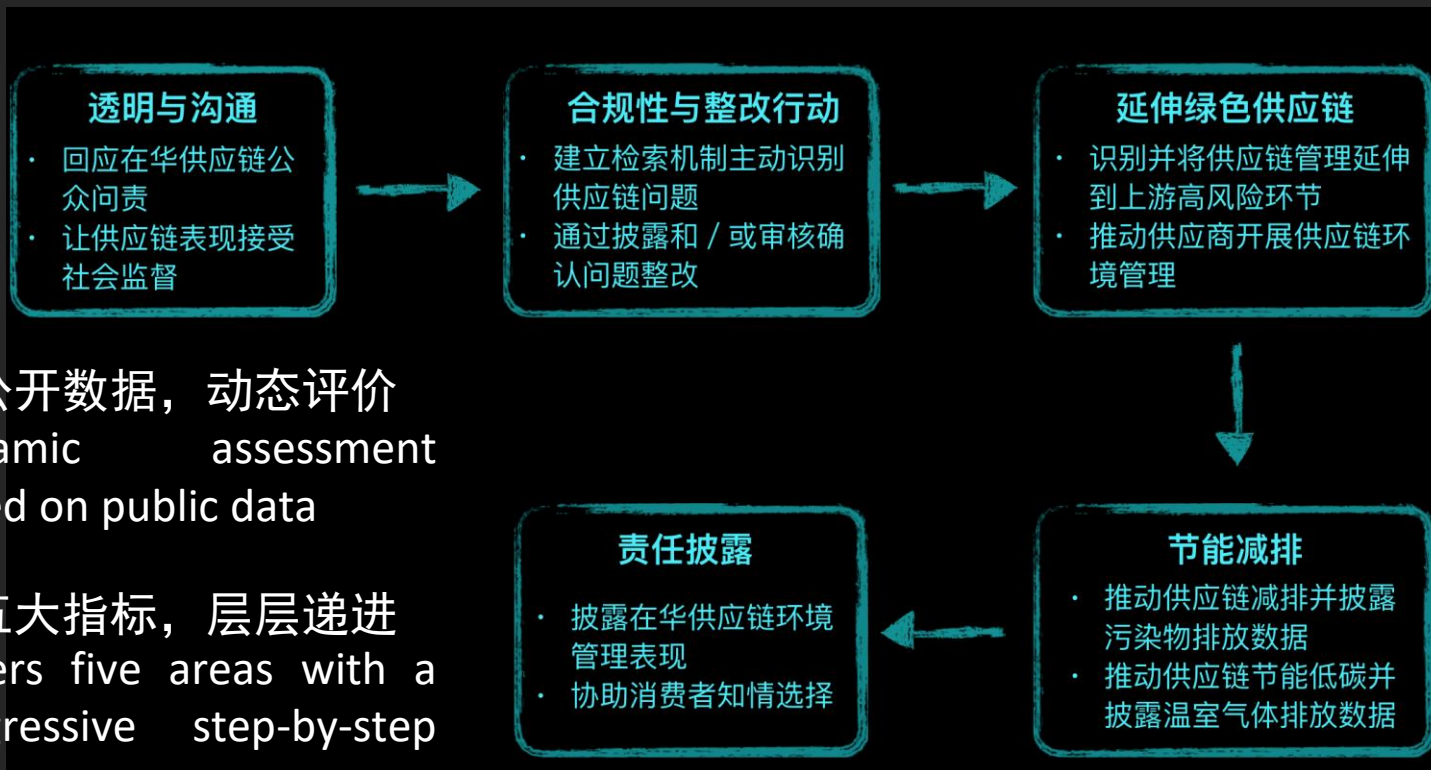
透明与沟通
· 回应在华供应链公众问责
· 让供应链表现接受社会监督

合规性与整改行动
· 建立检索机制主动识别供应链问题
· 通过披露和 / 或审核确认问题整改

延伸绿色供应链
· 识别并将供应链管理延伸到上游高风险环节
· 推动供应商开展供应链环境管理

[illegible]开数据，动态评价
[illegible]amic assessment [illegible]d on public data

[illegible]大指标，层层递进
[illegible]ers five areas with a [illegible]ressive step-by-step

节能减排
· 推动供应链减排并披露污染物排放数据
· 推动供应链节能低碳并披露温室气体排放数据

责任披露
· 披露在华供应链环境管理表现
· 协助消费者知情选择